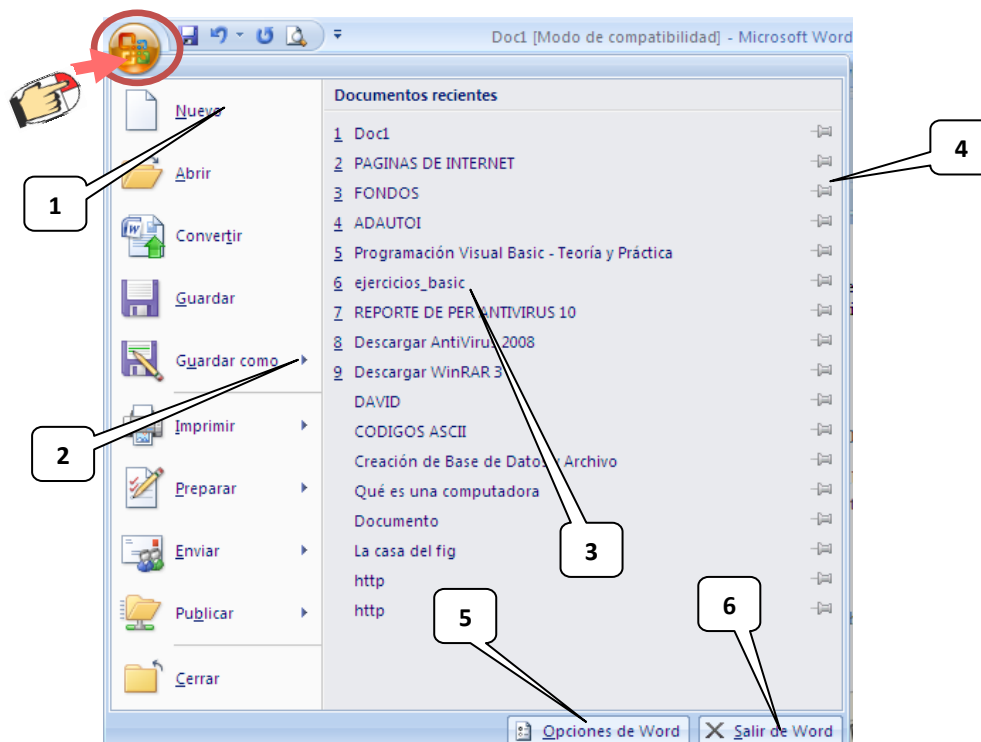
Doc1 [Modo de compatibilidad] - Microsoft Word

Nuevo

Abrir

Convertir

Guardar

Guardar como

Imprimir

Preparar

Enviar

Publicar

Cerrar

Documentos recientes

1 Doc1
2 PAGINAS DE INTERNET
3 FONDOS
4 ADAUTOI
5 Programación Visual Basic - Teoría y Práctica
6 ejercicios_basic
7 REPORTE DE PER ANTIVIRUS 10
8 Descargar AntiVirus 2008
9 Descargar WinRAR 3
DAVID
CODIGOS ASCII
Creación de Base de Datos y Archivo
Qué es una computadora
Documento
La casa del fig
http
http

Opciones de Word

Salir de Word

1

2

3

4

5

6